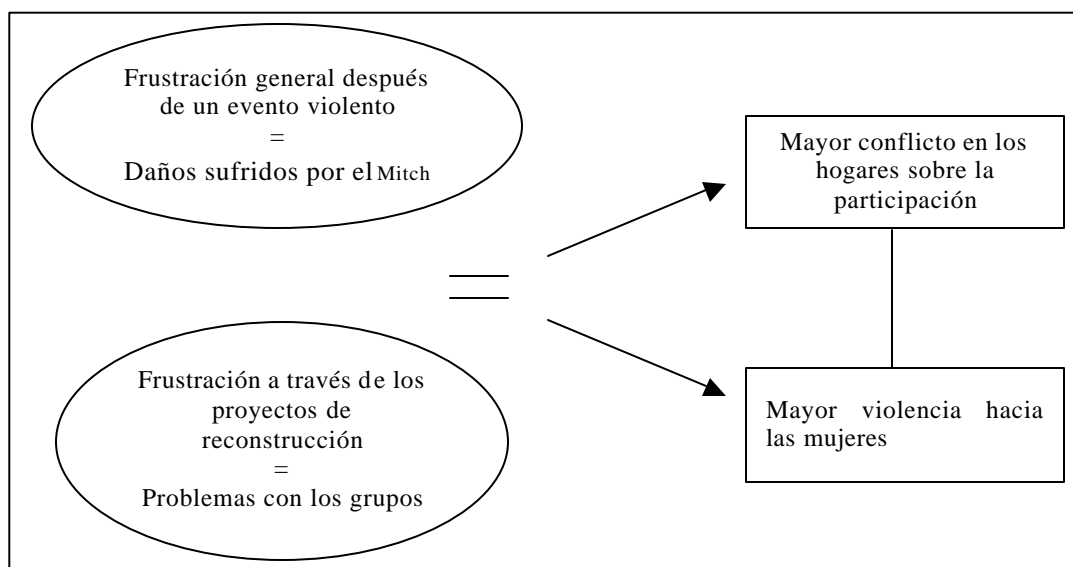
Frustración general después de un evento violento
=
Daños sufridos por el Mitch

Frustración a través de los proyectos de reconstrucción
=
Problemas con los grupos

=

Mayor conflicto en los hogares sobre la participación

Mayor violencia hacia las mujeres